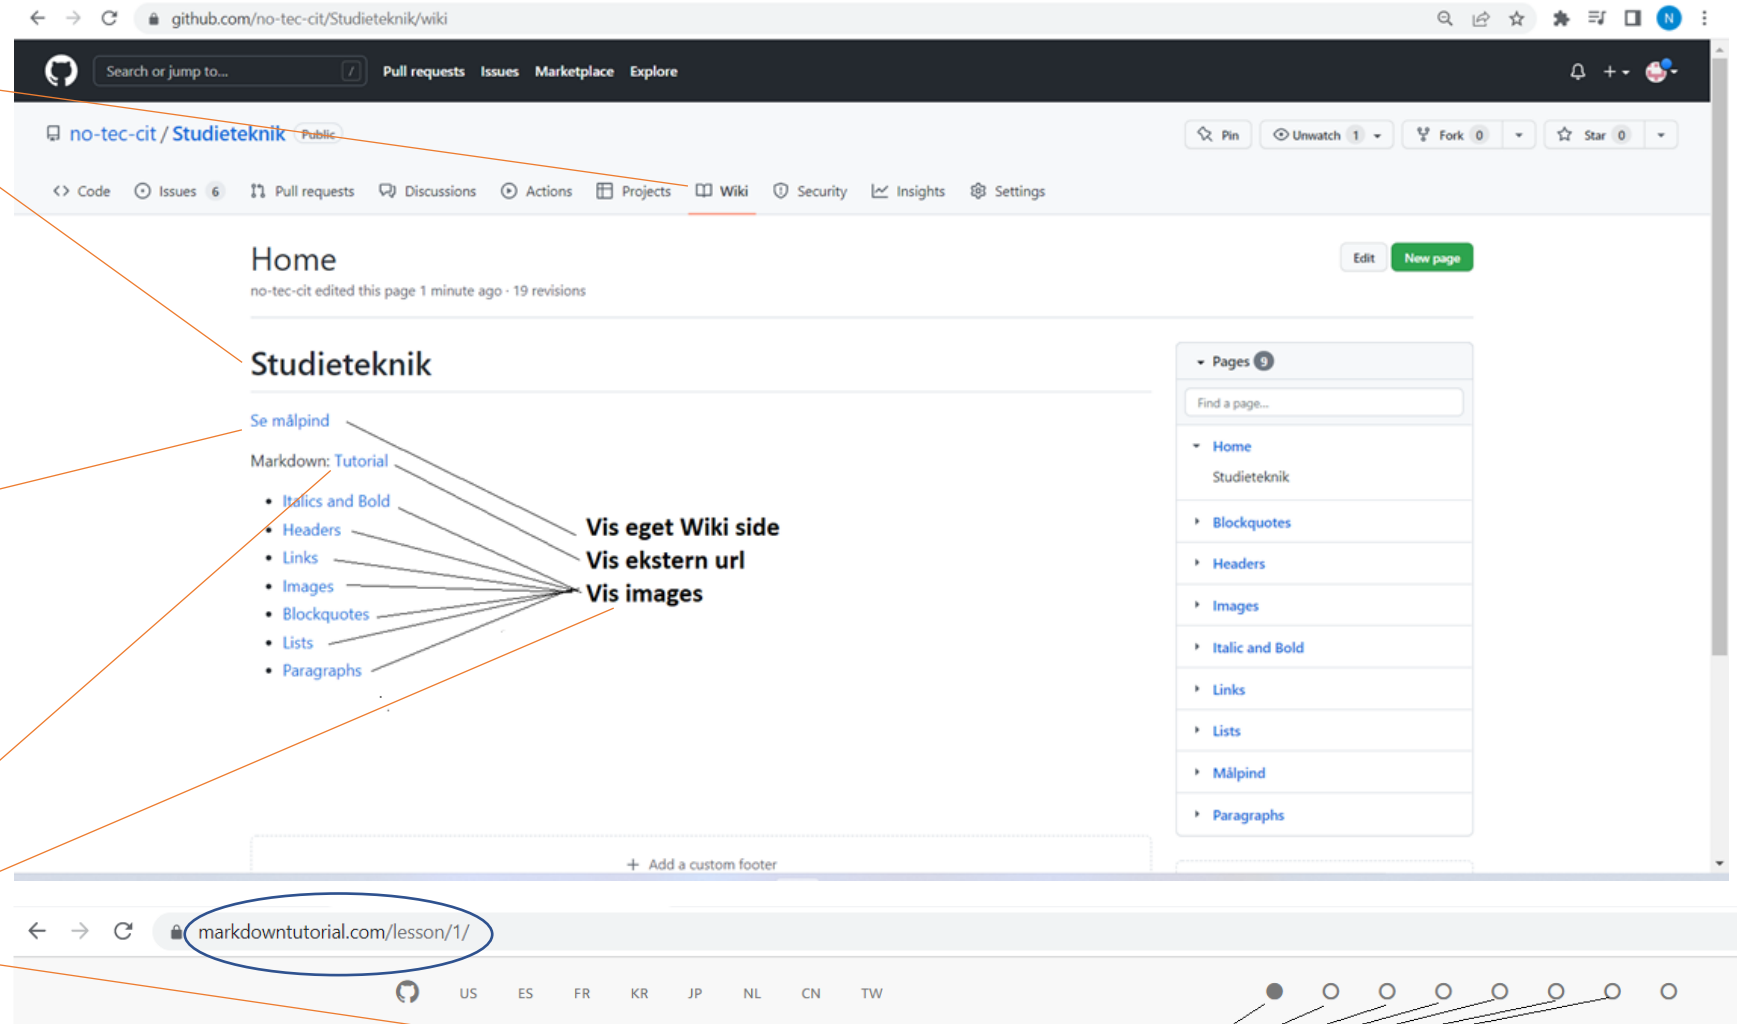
github.com/no-tec-cit/Studieteknik/wiki

Search or jump to... / Pull requests Issues Marketplace Explore

no-tec-cit / Studieteknik Public

Pin Unwatch 1 Fork 0 Star 0

Code Issues 6 Pull requests Discussions Actions Projects Wiki Security Insights Settings

Home

no-tec-cit edited this page 1 minute ago · 19 revisions

Edit New page

Studieteknik

Se målpind

Markdown: Tutorial

- Italics and Bold
- Headers
- Links
- Images
- Blockquotes
- Lists
- Paragraphs

Vis eget Wiki side
Vis ekstern url
Vis images

Pages 9

Find a page...

Home
Studieteknik
Blockquotes
Headers
Images
Italic and Bold
Links
Lists
Målpind
Paragraphs

+ Add a custom footer

markdowntutorial.com/lesson/1/

US ES FR KR JP NL CN TW